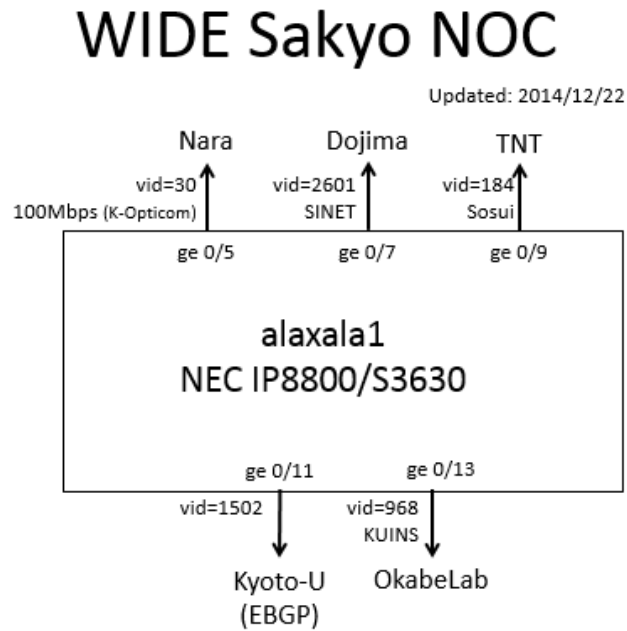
WIDE Sakyo NOC

Updated: 2014/12/22

Nara

vid=30
100Mbps (K-Opticom)

Dojima

vid=2601
SINET

TNT

vid=184
Sosui

ge 0/5

ge 0/7

ge 0/9

alaxala1
NEC IP8800/S3630

ge 0/11

ge 0/13

vid=1502

vid=968
KUINS

Kyoto-U
(EBGP)

OkabeLab